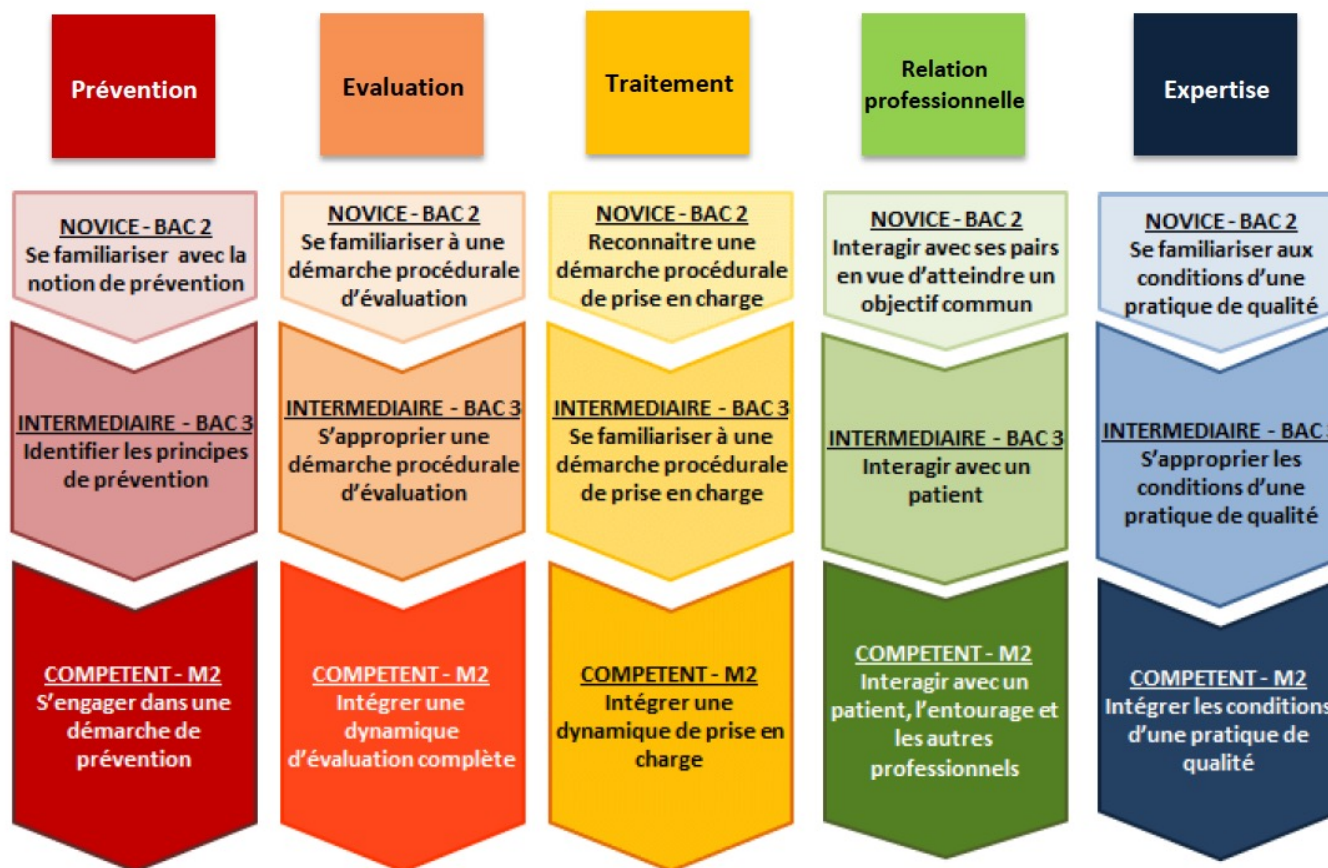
Prévention

NOVICE - BAC 2
Se familiariser avec la notion de prévention

INTERMEDIAIRE - BAC 3
Identifier les principes de prévention

COMPETENT - M2
S'engager dans une démarche de prévention

Evaluation

NOVICE - BAC 2
Se familiariser à une démarche procédurale d'évaluation

INTERMEDIAIRE - BAC 3
S'approprier une démarche procédurale d'évaluation

COMPETENT - M2
Intégrer une dynamique d'évaluation complète

Traitement

NOVICE - BAC 2
Reconnaitre une démarche procédurale de prise en charge

INTERMEDIAIRE - BAC 3
Se familiariser à une démarche procédurale de prise en charge

COMPETENT - M2
Intégrer une dynamique de prise en charge

Relation professionnelle

NOVICE - BAC 2
Interagir avec ses pairs en vue d'atteindre un objectif commun

INTERMEDIAIRE - BAC 3
Interagir avec un patient

COMPETENT - M2
Interagir avec un patient, l'entourage et les autres professionnels

Expertise

NOVICE - BAC 2
Se familiariser aux conditions d'une pratique de qualité

INTERMEDIAIRE - BAC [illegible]
S'approprier les conditions d'une pratique de qualité

COMPETENT - M2
Intégrer les conditions d'une pratique de qualité